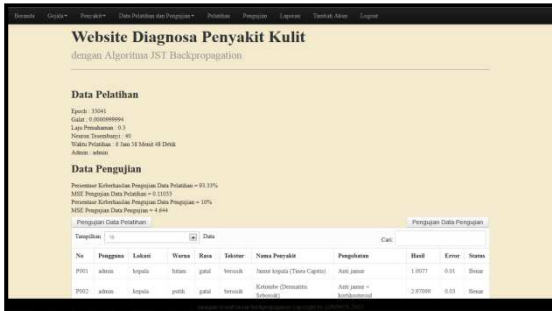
Beranda Gejala Penyakit Data Pelatihan dan Pengujian Pelatihan Pengujian Laporan Tambah Akun Logout

Website Diagnosa Penyakit Kulit

dengan Algoritma JST Backpropagation

Data Pelatihan

Epoch : 33041
Galat : 0.000099994
Laju Pemahaman : 0.3
Neuron Tersembunyi : 40
Waktu Pelatihan : 0 Jam 18 Menit 48 Detik
Admin : admin

Data Pengujian

Persentase Keberhasilan Pengujian Data Pelatihan = 93.33%
MSE Pengujian Data Pelatihan = 0.11033
Persentase Keberhasilan Pengujian Data Pengujian = 10%
MSE Pengujian Data Pengujian = 4.644

Pengujian Data Pelatihan

Pengujian Data Pengujian

Tampilkan 10 Data

Cari:

| No | Pengguna | Lokasi | Warna | Rasa | Tekstur | Nama Penyakit | Pengobatan | Hasil | Error | Status |
|---|---|---|---|---|---|---|---|---|---|---|
| P001 | admin | kepala | hitam | gatal | bersisik | Jamur kepala (Tinea Capitis) | Anti jamur | 1.0077 | 0.01 | Benar |
| P002 | admin | kepala | putih | gatal | bersisik | Ketombe (Dermatitis Seboroik) | Anti jamur + kortikosteroid | 2.07099 | 0.03 | Benar |

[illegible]